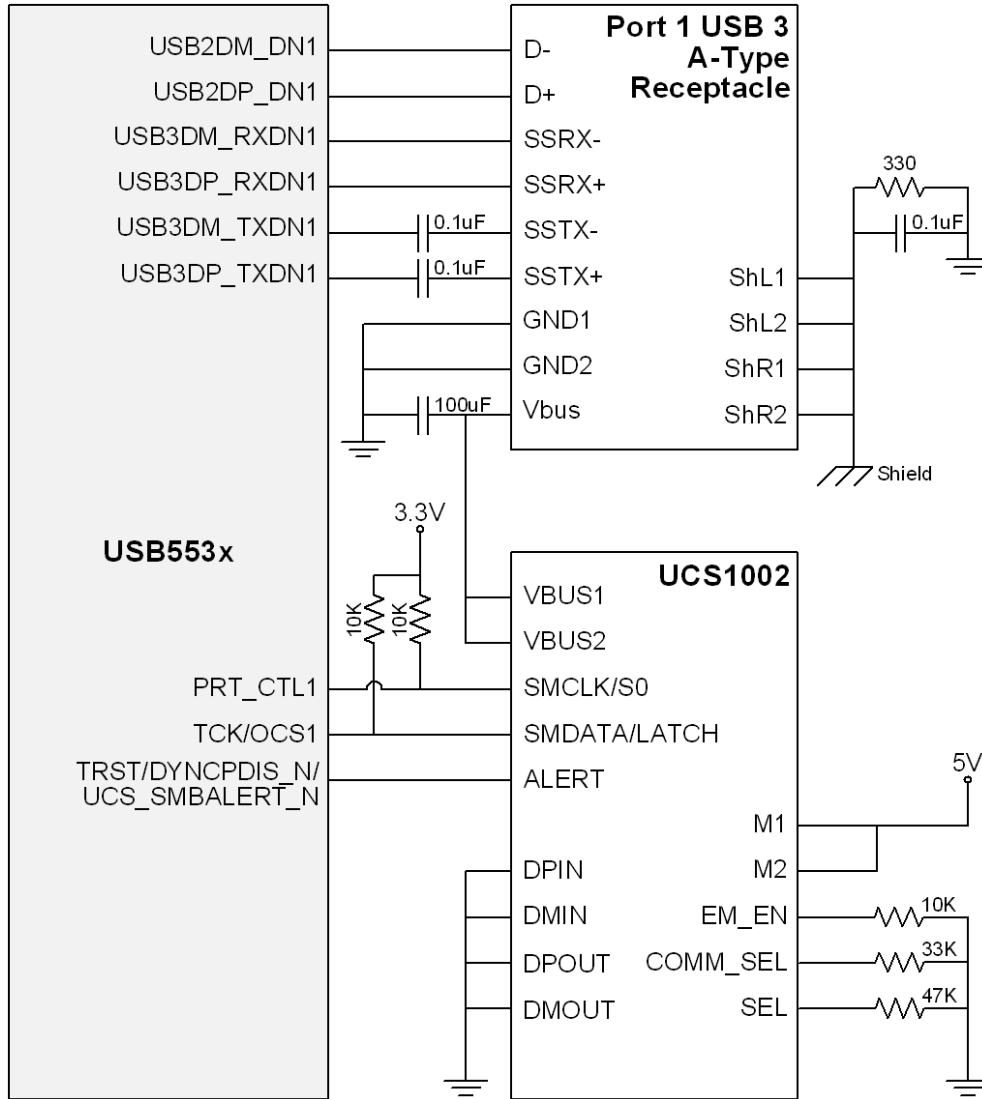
USB2DM_DN1
USB2DP_DN1
USB3DM_RXDN1
USB3DP_RXDN1
USB3DM_TXDN1
USB3DP_TXDN1

Port 1 USB 3 A-Type Receptacle

D-
D+
SSRX-
SSRX+
SSTX-
SSTX+
GND1
GND2
Vbus

0.1uF
0.1uF
100uF

ShL1
ShL2
ShR1
ShR2

330
0.1uF
Shield

USB553x

3.3V
10K
10K

UCS1002

VBUS1
VBUS2
SMCLK/S0
SMDATA/LATCH
ALERT

PRT_CTL1
TCK/OCS1
TRST/DYNCPDIS_N/
UCS_SMBALERT_N

5V
M1
M2
DPIN
DMIN
DPOUT
DMOUT
EM_EN
COMM_SEL
SEL
10K
33K
47K